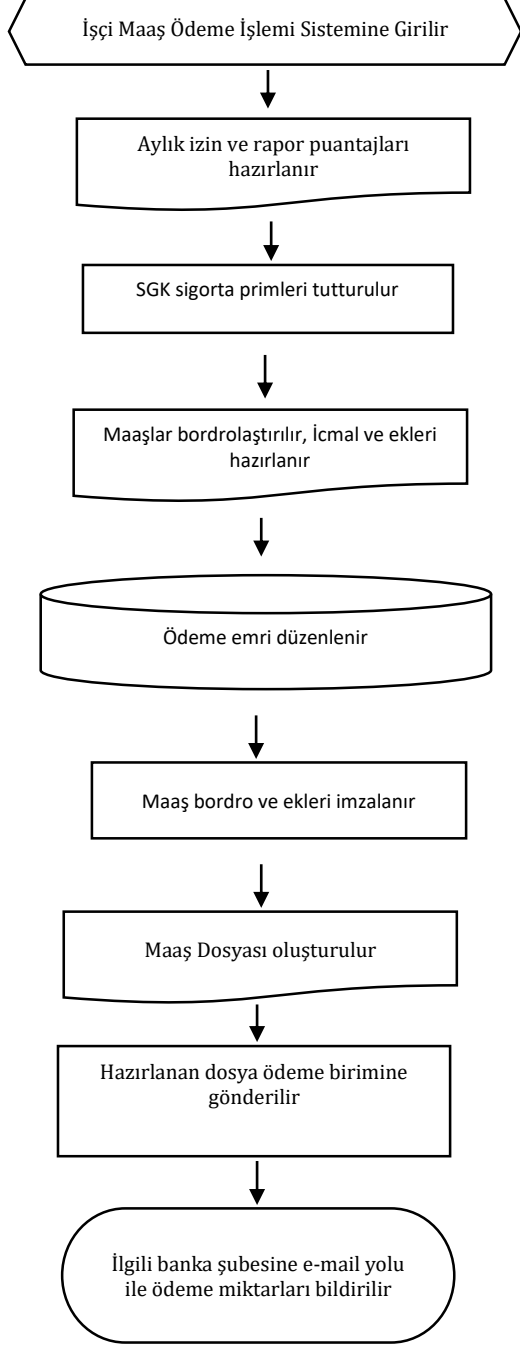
İşçi Maaş Ödeme İşlemi Sistemine Girilir

Aylık izin ve rapor puantajları hazırlanır

SGK sigorta primleri tutturulur

Maaşlar bordrolaştırılır, İcmal ve ekleri hazırlanır

Ödeme emri düzenlenir

Maaş bordro ve ekleri imzalanır

Maaş Dosyası oluşturulur

Hazırlanan dosya ödeme birimine gönderilir

İlgili banka şubesine e-mail yolu ile ödeme miktarları bildirilir